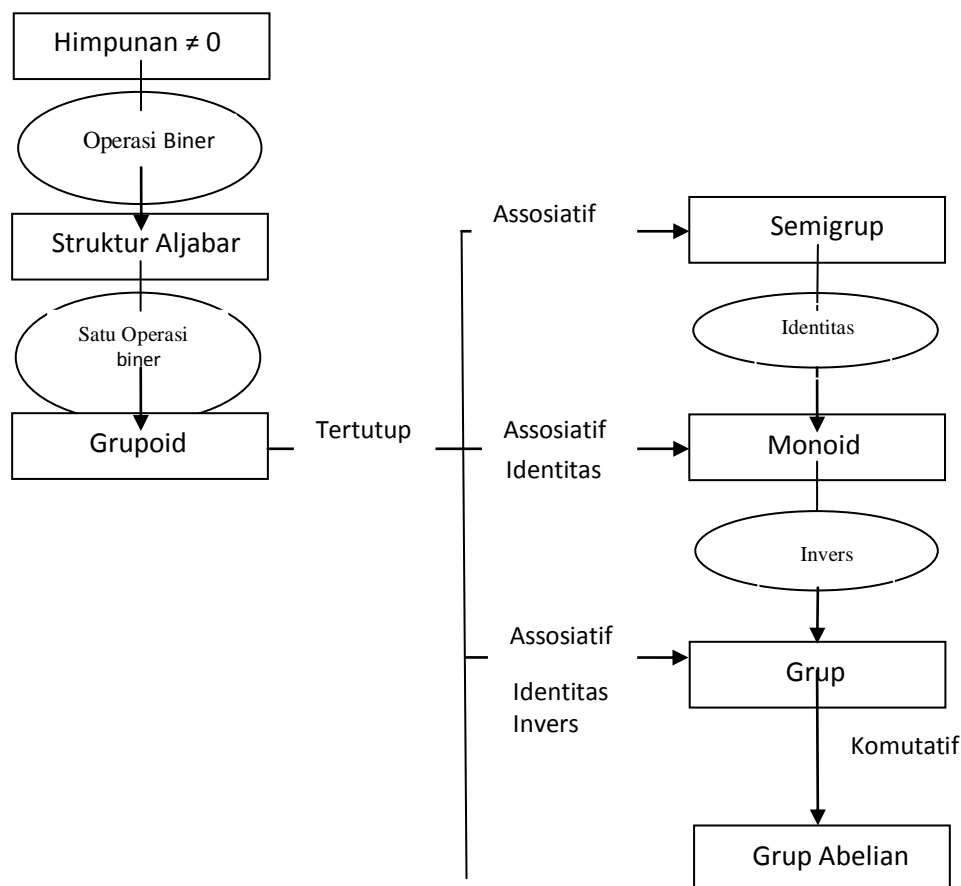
Himpunan $\neq 0$

Operasi Biner

Struktur Aljabar

Satu Operasi biner

Grupoid

Tertutup

Assosiatif

Semigrup

Identitas

Assosiatif
Identitas

Monoid

Invers

Assosiatif
Identitas
Invers

Grup

Komutatif

Grup Abelian